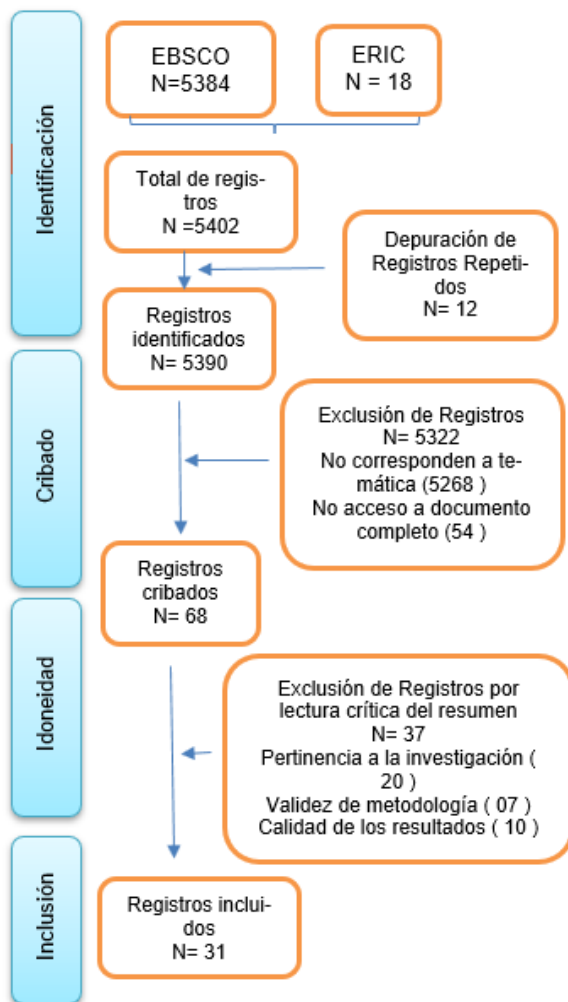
Identificación

EBSCO
N=5384

ERIC
N = 18

Total de registros
N =5402

Depuración de Registros Repetidos
N= 12

Registros identificados
N= 5390

Cribado

Exclusión de Registros
N= 5322
No corresponden a temática (5268 )
No acceso a documento completo (54 )

Registros cribados
N= 68

Idoneidad

Exclusión de Registros por lectura crítica del resumen
N= 37
Pertinencia a la investigación ( 20 )
Validez de metodología ( 07 )
Calidad de los resultados ( 10 )

Inclusión

Registros incluidos
N= 31